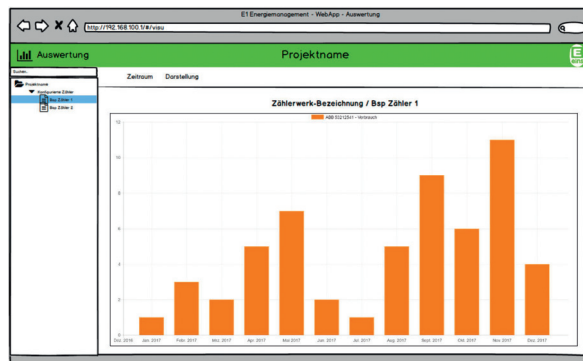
E1 Energiemanagement - WebApp - Auswertung

http://192.168.100.1/#/visu

Auswertung

Projektname

Suchen...

Projektname

Konfigurierte Zähler

Bsp Zähler 1

Bsp Zähler 2

Zeitraum

Darstellung

Zählerwerk-Bezeichnung / Bsp Zähler 1

ABB 53212341 - Verbrauch

12

10

8

6

4

2

0

Dez. 2016

Jan. 2017

Febr. 2017

März 2017

Apr. 2017

Mai 2017

Juni 2017

Juli 2017

Aug. 2017

Sept. 2017

Okt. 2017

Nov. 2017

Dez. 2017